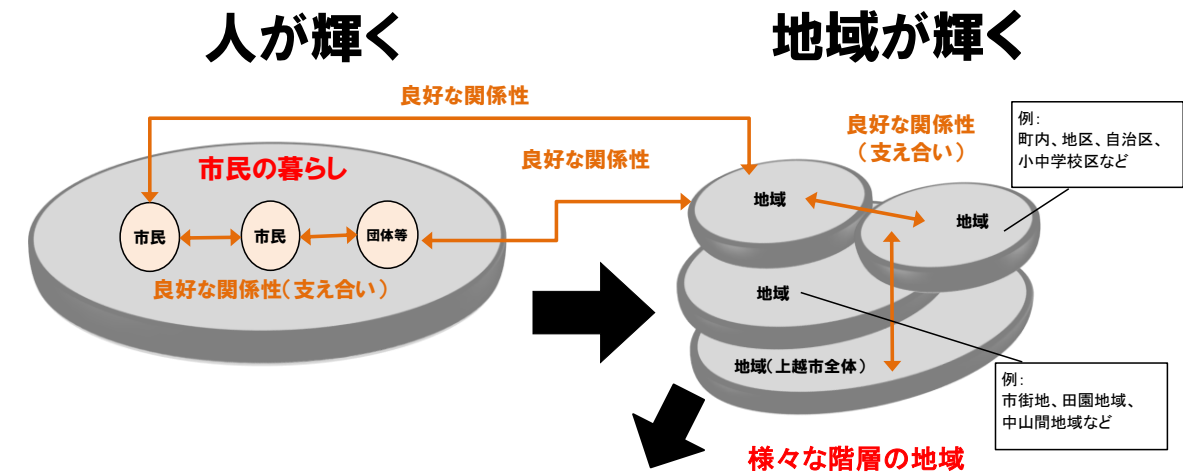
人が輝く

地域が輝く

良好な関係性

良好な関係性

良好な関係性
（支え合い）

例：
町内、地区、自治区、小中学校区など

市民の暮らし

市民

市民

団体等

良好な関係性（支え合い）

地域

地域

地域

地域（上越市全体）

例：
市街地、田園地域、中山間地域など

様々な階層の地域